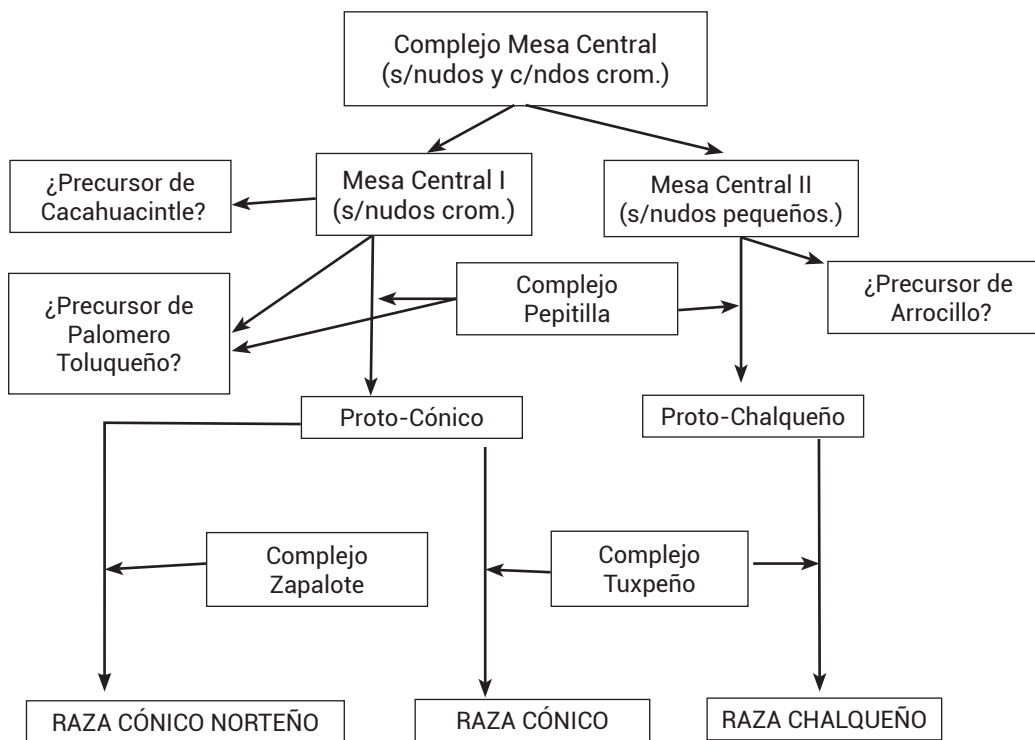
Complejo Mesa Central
(s/nudos y c/ndos crom.)

¿Precursor de Cacahuacintle?

Mesa Central I
(s/nudos crom.)

Mesa Central II
(s/nudos pequeños.)

¿Precursor de Palomero Toluqueño?

Complejo Pepitilla

¿Precursor de Arrocillo?

Proto-Cónico

Proto-Chalqueño

Complejo Zapalote

Complejo Tuxpeño

RAZA CÓNICO NORTEÑO

RAZA CÓNICO

RAZA CHALQUEÑO